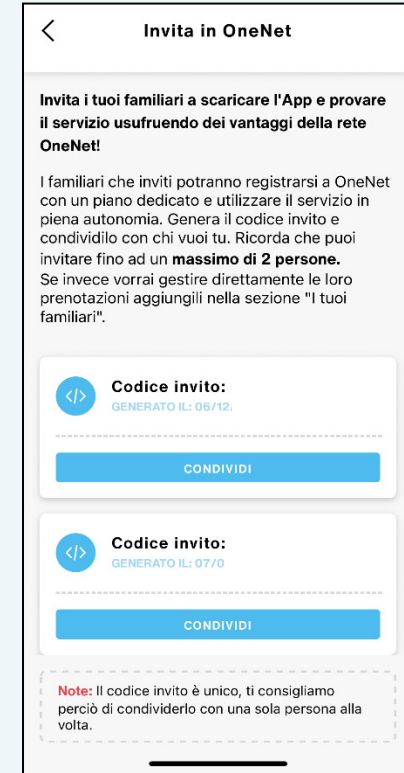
Invita in OneNet

Invita i tuoi familiari a scaricare l'App e provare il servizio usufruendo dei vantaggi della rete OneNet!

I familiari che inviti potranno registrarsi a OneNet con un piano dedicato e utilizzare il servizio in piena autonomia. Genera il codice invito e condividilo con chi vuoi tu. Ricorda che puoi invitare fino ad un massimo di 2 persone.
Se invece vorrai gestire direttamente le loro prenotazioni aggiungili nella sezione "I tuoi familiari".

</>
Codice invito:
GENERATO IL: 06/12.

CONDIVIDI

</>
Codice invito:
GENERATO IL: 07/0

CONDIVIDI

Note: Il codice invito è unico, ti consigliamo perciò di condividerlo con una sola persona alla volta.